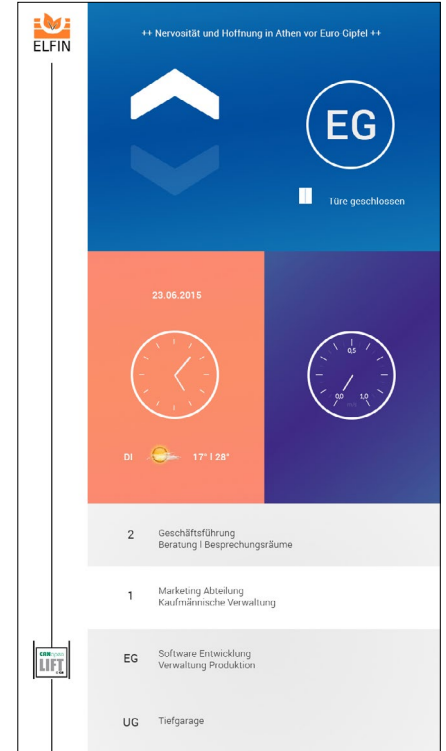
ELFIN

++ Nervosität und Hoffnung in Athen vor Euro Gipfel ++

EG

Türe geschlossen

23.06.2015

Di 17° | 28°

0,5
0,0 1,0

2 Geschäftsführung
Beratung | Besprechungsräume

1 Marketing Abteilung
Kaufmännische Verwaltung

LIFT

EG Software Entwicklung
Verwaltung Produktion

UG Tiefgarage